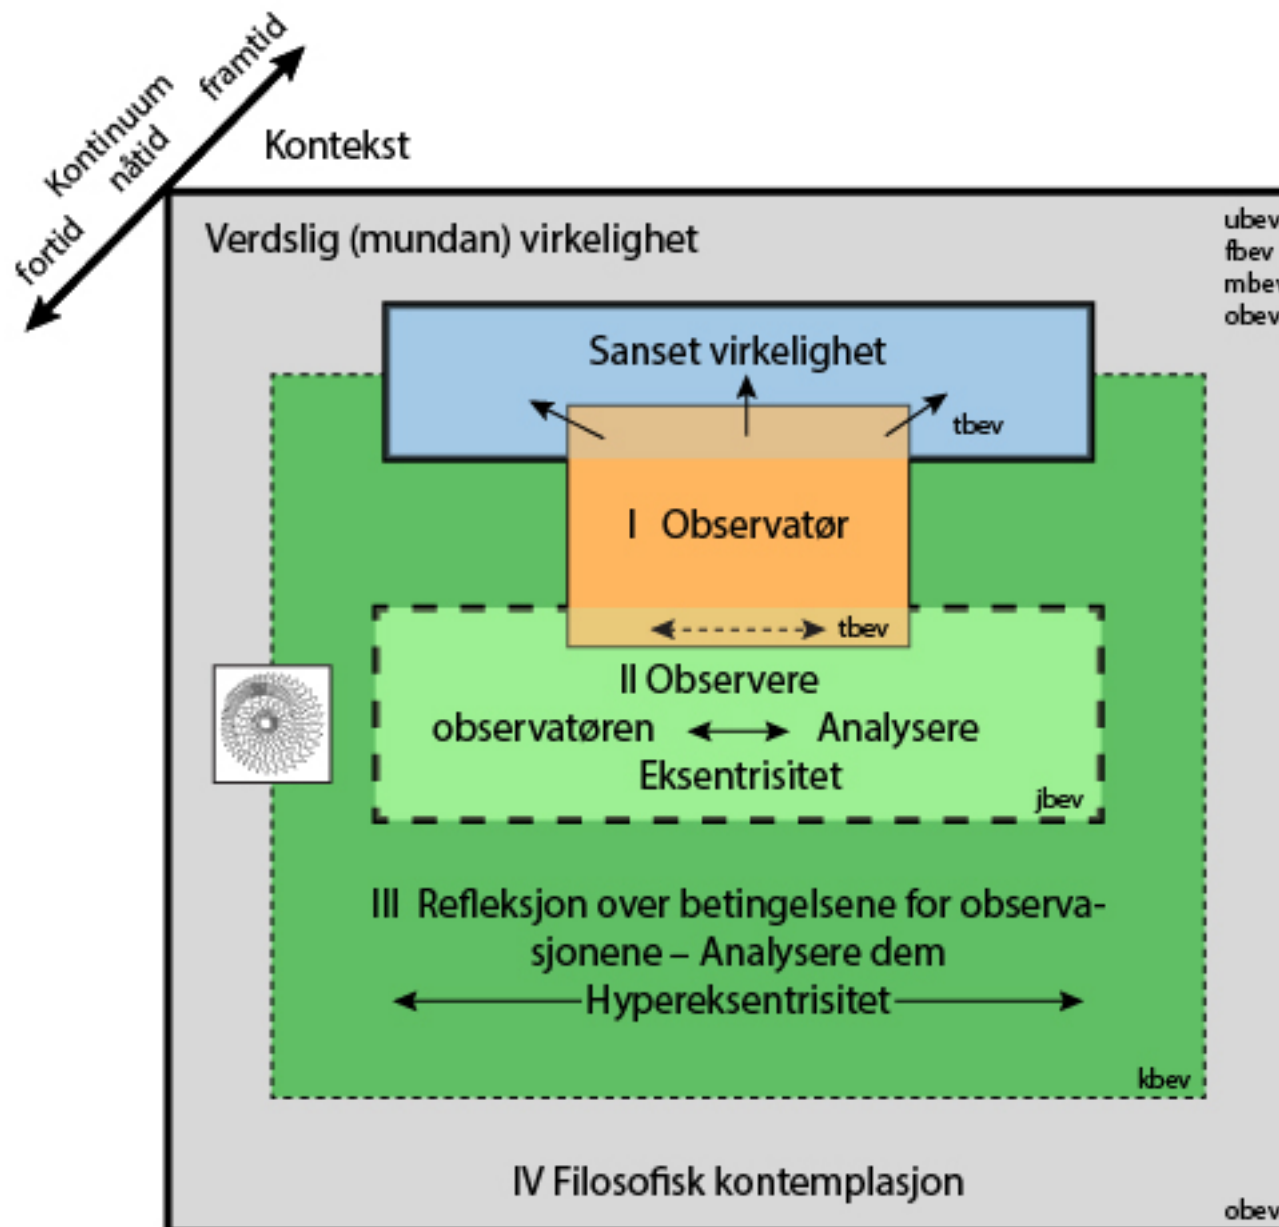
Kontinuum
framtid
nåtid
fortid
Kontekst

Verdslig (mundan) virkelighet

ubev
fbev
mbev
obev

Sanset virkelighet

tbev

I Observatør

tbev

II Observere observatøren Analysere
Eksentrisitet

jbev

III Refleksjon over betingelsene for observasjonene – Analysere dem
Hypereksentrisitet

kbev

IV Filosofisk kontemplasjon

obev